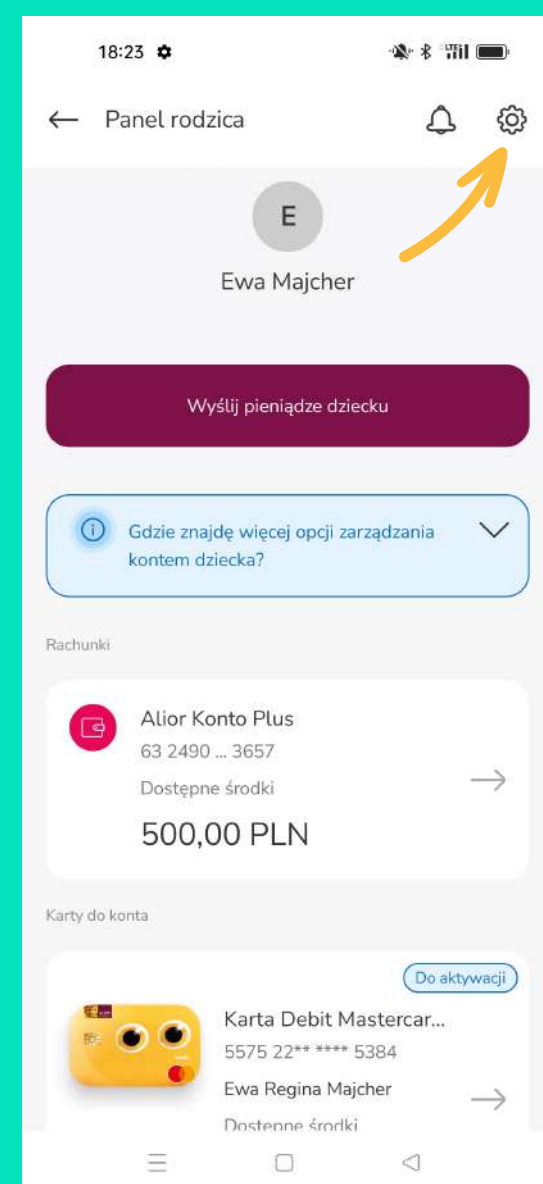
18:23

Panel rodzica

E

Ewa Majcher

Wyślij pieniądze dziecku

Gdzie znajdę więcej opcji zarządzania kontem dziecka?

Rachunki

Alior Konto Plus
63 2490 ... 3657
Dostępne środki
500,00 PLN

Karty do konta

Do aktywacji

Karta Debit Mastercar...
5575 22** **** 5384
Ewa Regina Majcher
Dostępne środki